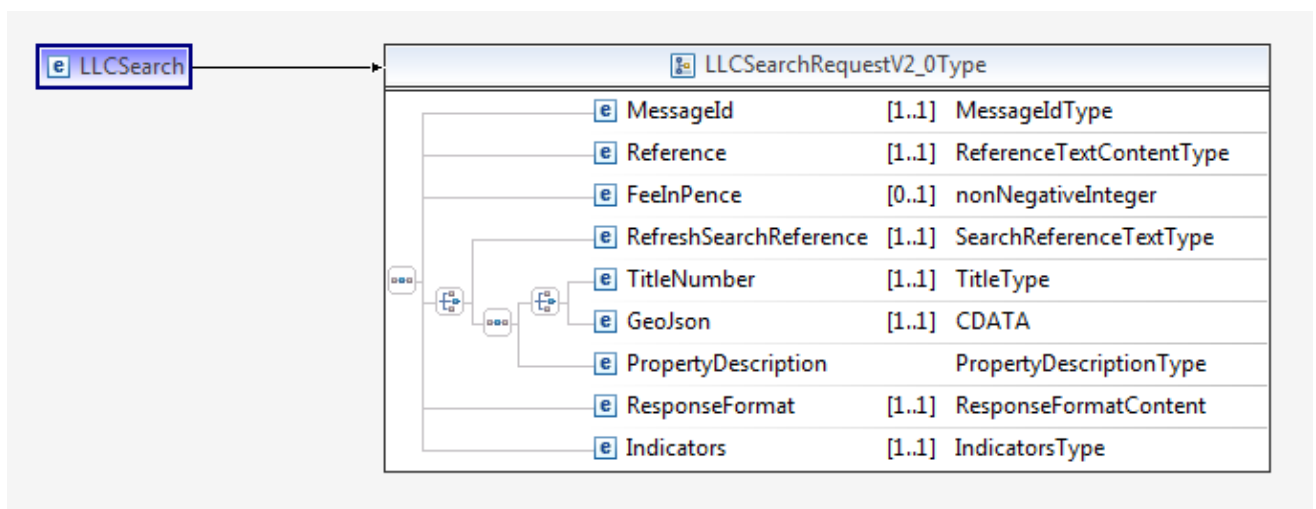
e LLCSearch

LLCSearchRequestV2_0Type

| | | |
|---|---|---|
| e MessageId | [1..1] | MessageIdType |
| e Reference | [1..1] | ReferenceTextContentType |
| e FeeInPence | [0..1] | nonNegativeInteger |
| e RefreshSearchReference | [1..1] | SearchReferenceTextType |
| e TitleNumber | [1..1] | TitleType |
| e GeoJson | [1..1] | CDATA |
| e PropertyDescription | | PropertyDescriptionType |
| e ResponseFormat | [1..1] | ResponseFormatContent |
| e Indicators | [1..1] | IndicatorsType |